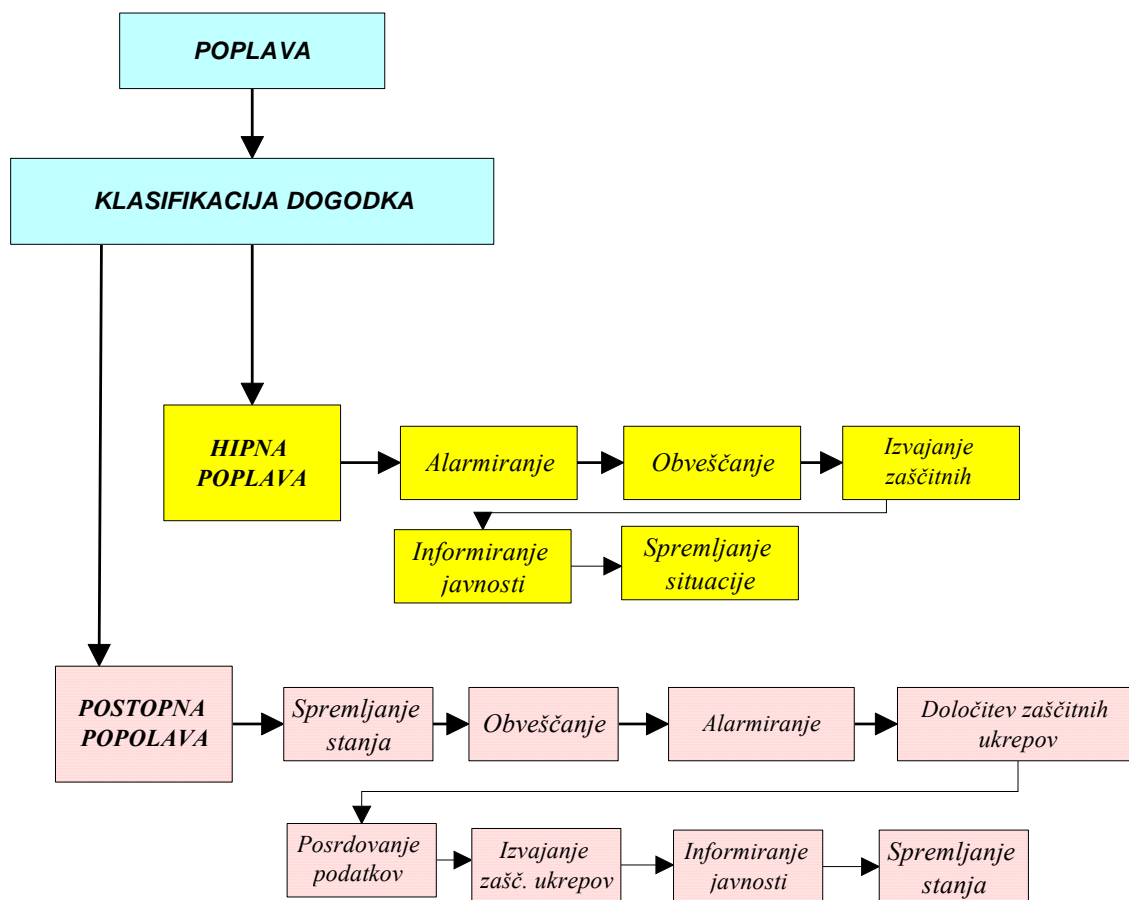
POPLAVA

KLASIFIKACIJA DOGODKA

HIPNA POPLAVA

Alarmiranje

Obveščanje

Izvajanje zaščitnih

Informiranje javnosti

Spremljanje situacije

POSTOPNA POPOLAVA

Spremljanje stanja

Obveščanje

Alarmiranje

Določitev zaščitnih ukrepov

Posrdovanje podatkov

Izvajanje zašč. ukrepov

Informiranje javnosti

Spremljanje stanja